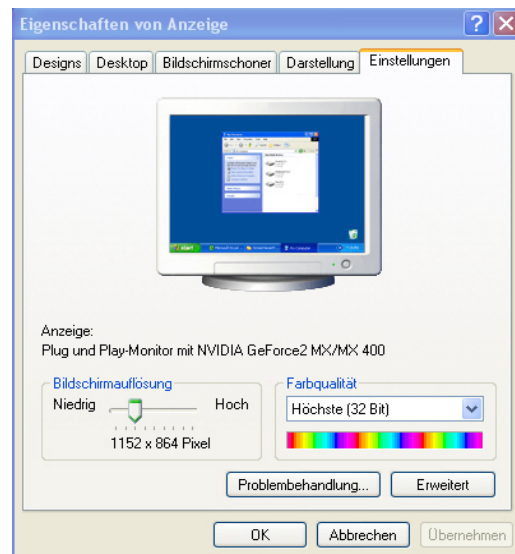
Eigenschaften von Anzeige

?

Designs | Desktop | Bildschirmschoner | Darstellung | Einstellungen

Anzeige:
Plug und Play-Monitor mit NVIDIA GeForce2 MX/MX 400

Bildschirmauflösung
Niedrig
Hoch
1152 x 864 Pixel

Farbqualität
Höchste (32 Bit)

Problembehandlung...
Erweitert

OK
Abbrechen
Übernehmen